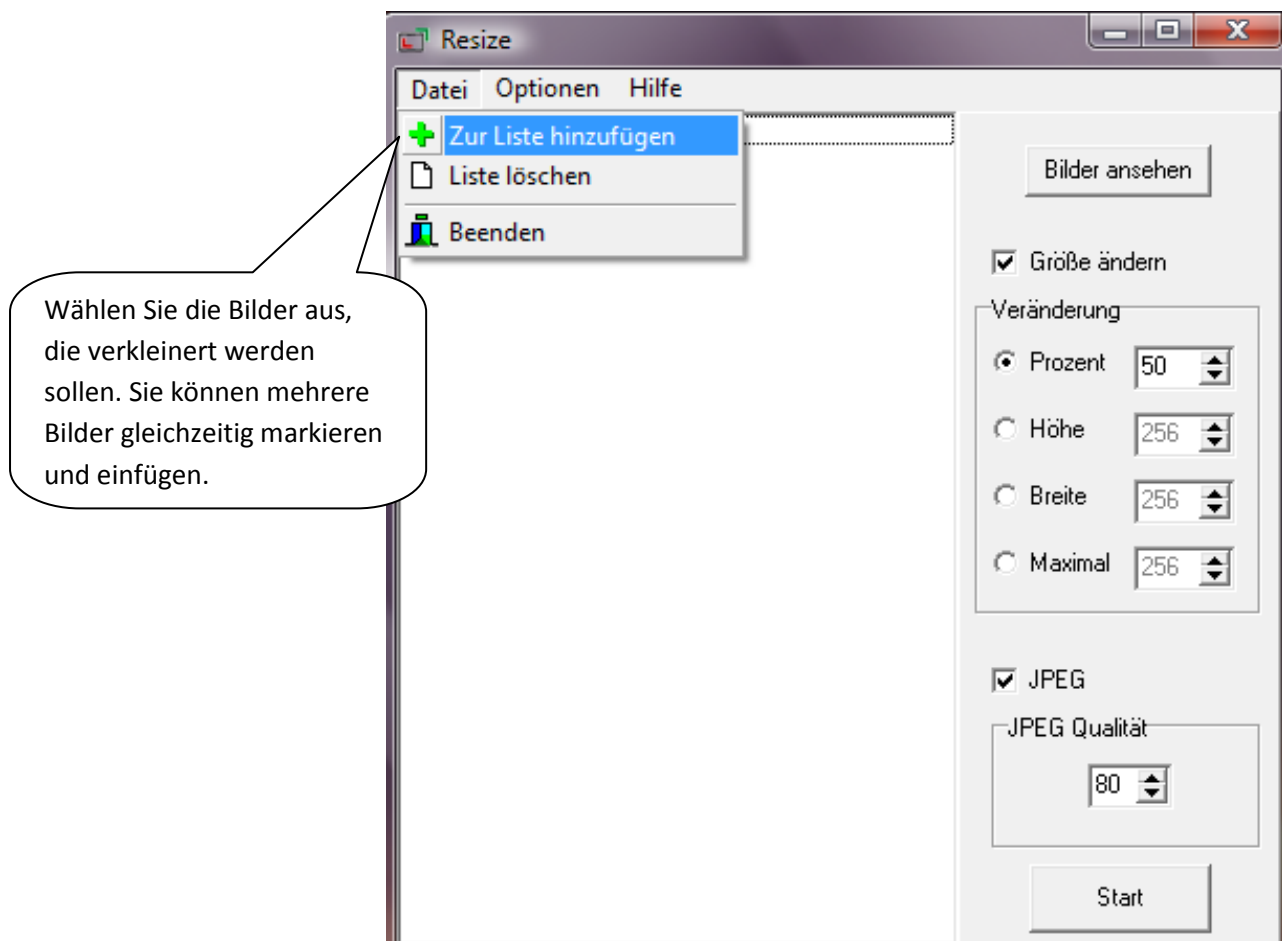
Resize

Datei Optionen Hilfe

Zur Liste hinzufügen
Liste löschen
Beenden

Wählen Sie die Bilder aus, die verkleinert werden sollen. Sie können mehrere Bilder gleichzeitig markieren und einfügen.

Bilder ansehen

Größe ändern

Veränderung
Prozent 50
Höhe 256
Breite 256
Maximal 256

JPEG

JPEG Qualität
80

Start